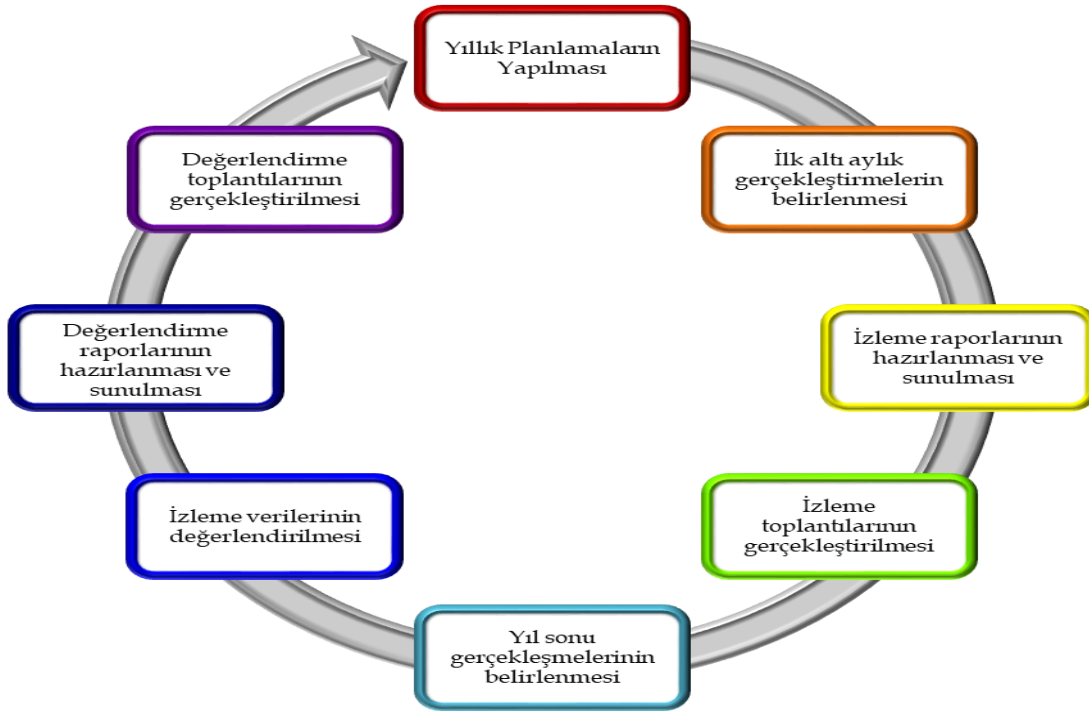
Yıllık Planlamaların Yapılması

İlk altı aylık gerçekleştirmelerin belirlenmesi

İzleme raporlarının hazırlanması ve sunulması

İzleme toplantılarının gerçekleştirilmesi

Yıl sonu gerçekleşmelerinin belirlenmesi

İzleme verilerinin değerlendirilmesi

Değerlendirme raporlarının hazırlanması ve sunulması

Değerlendirme toplantılarının gerçekleştirilmesi